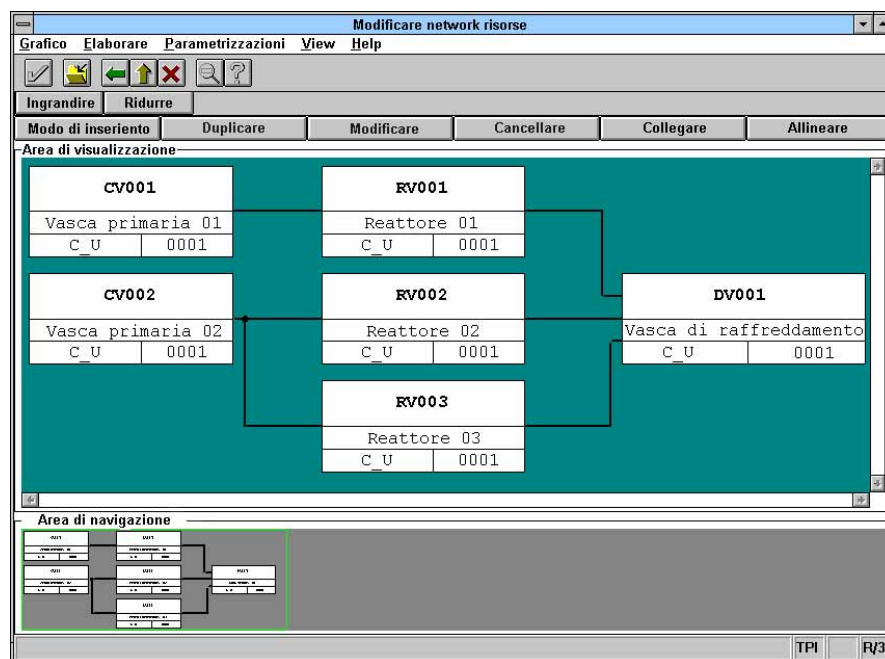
Modificare network risorse

Grafico Elaborare Parametrizzazioni View Help

Ingrandire Ridurre

Modo di inseriento Duplicare Modificare Cancellare Collegare Allineare

Area di visualizzazione

CV001
Vasca primaria 01
C_U 0001

RV001
Reattore 01
C_U 0001

CV002
Vasca primaria 02
C_U 0001

RV002
Reattore 02
C_U 0001

DV001
Vasca di raffreddamento
C_U 0001

RV003
Reattore 03
C_U 0001

Area di navigazione

TPI R/3